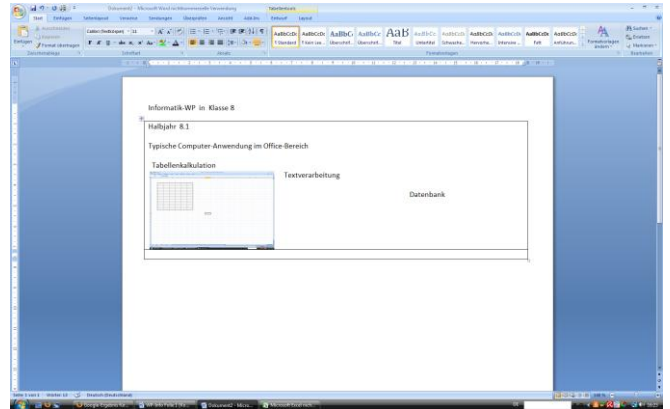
Dokument2 - Microsoft Word nichtkommerzielle Verwendung

Tabellentools

Start Einfügen Seitenlayout Verweise Sendungen Überprüfen Ansicht Add-Ins Entwurf Layout

Ausschneiden Kopieren Format übertragen

Einfügen

Zwischenablage

Calibri (Textkörper) 11

Schriftart

Absatz

AaBbCcDc AaBbCcDc AaBbC AaBbCc AaB AaBbCc AaBbCcDc AaBbCcDc AaBbCcDc AaBbCcDc AaBbCcDc

1 Standard 1 Kein Lee... Überschrif... Überschrif... Titel Untertitel Schwache... Hervorhe... Intensive... Fett Anführun...

Formatvorlagen

Formatvorlagen ändern

Suchen Ersetzen Markieren

Bearbeiten

Informatik-WP in Klasse 8

Halbjahr 8.1

Typische Computer-Anwendung im Office-Bereich

Tabellenkalkulation

Textverarbeitung

Datenbank

Seite: 1 von 1 Wörter: 13 Deutsch (Deutschland)

Dokument2 - Micro...